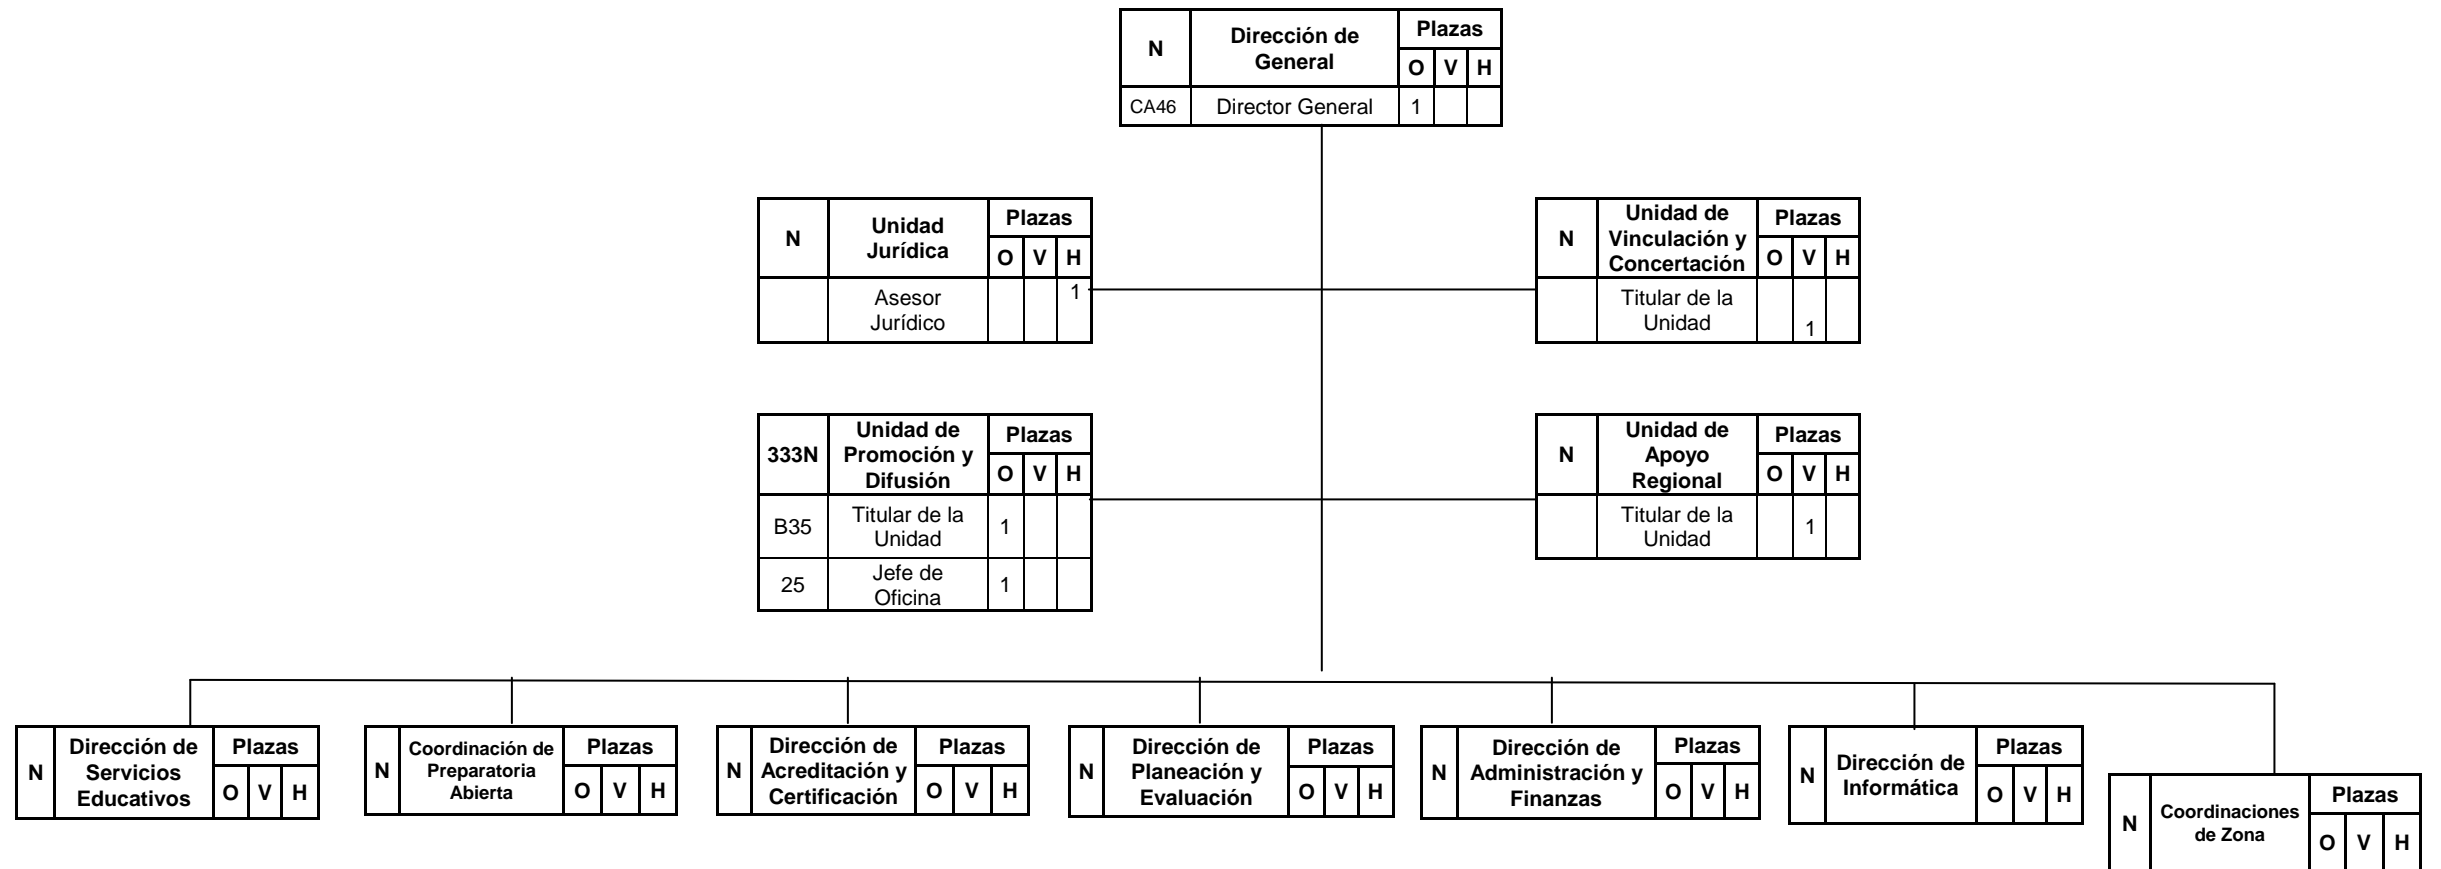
| N | Dirección de General | Plazas O | V | H |
|---|---|---|---|---|
| CA46 | Director General | 1 | | |

| N | Unidad Jurídica | Plazas O | V | H |
|---|---|---|---|---|
| | Asesor Jurídico | | | 1 |

| N | Unidad de Vinculación y Concertación | Plazas O | V | H |
|---|---|---|---|---|
| | Titular de la Unidad | | 1 | |

| 333N | Unidad de Promoción y Difusión | Plazas O | V | H |
|---|---|---|---|---|
| B35 | Titular de la Unidad | 1 | | |
| 25 | Jefe de Oficina | 1 | | |

| N | Unidad de Apoyo Regional | Plazas O | V | H |
|---|---|---|---|---|
| | Titular de la Unidad | | 1 | |

| N | Dirección de Servicios Educativos | Plazas O | V | H |
|---|---|---|---|---|

| N | Coordinación de Preparatoria Abierta | Plazas O | V | H |
|---|---|---|---|---|

| N | Dirección de Acreditación y Certificación | Plazas O | V | H |
|---|---|---|---|---|

| N | Dirección de Planeación y Evaluación | Plazas O | V | H |
|---|---|---|---|---|

| N | Dirección de Administración y Finanzas | Plazas O | V | H |
|---|---|---|---|---|

| N | Dirección de Informática | Plazas O | V | H |
|---|---|---|---|---|

| N | Coordinaciones de Zona | Plazas O | V | H |
|---|---|---|---|---|